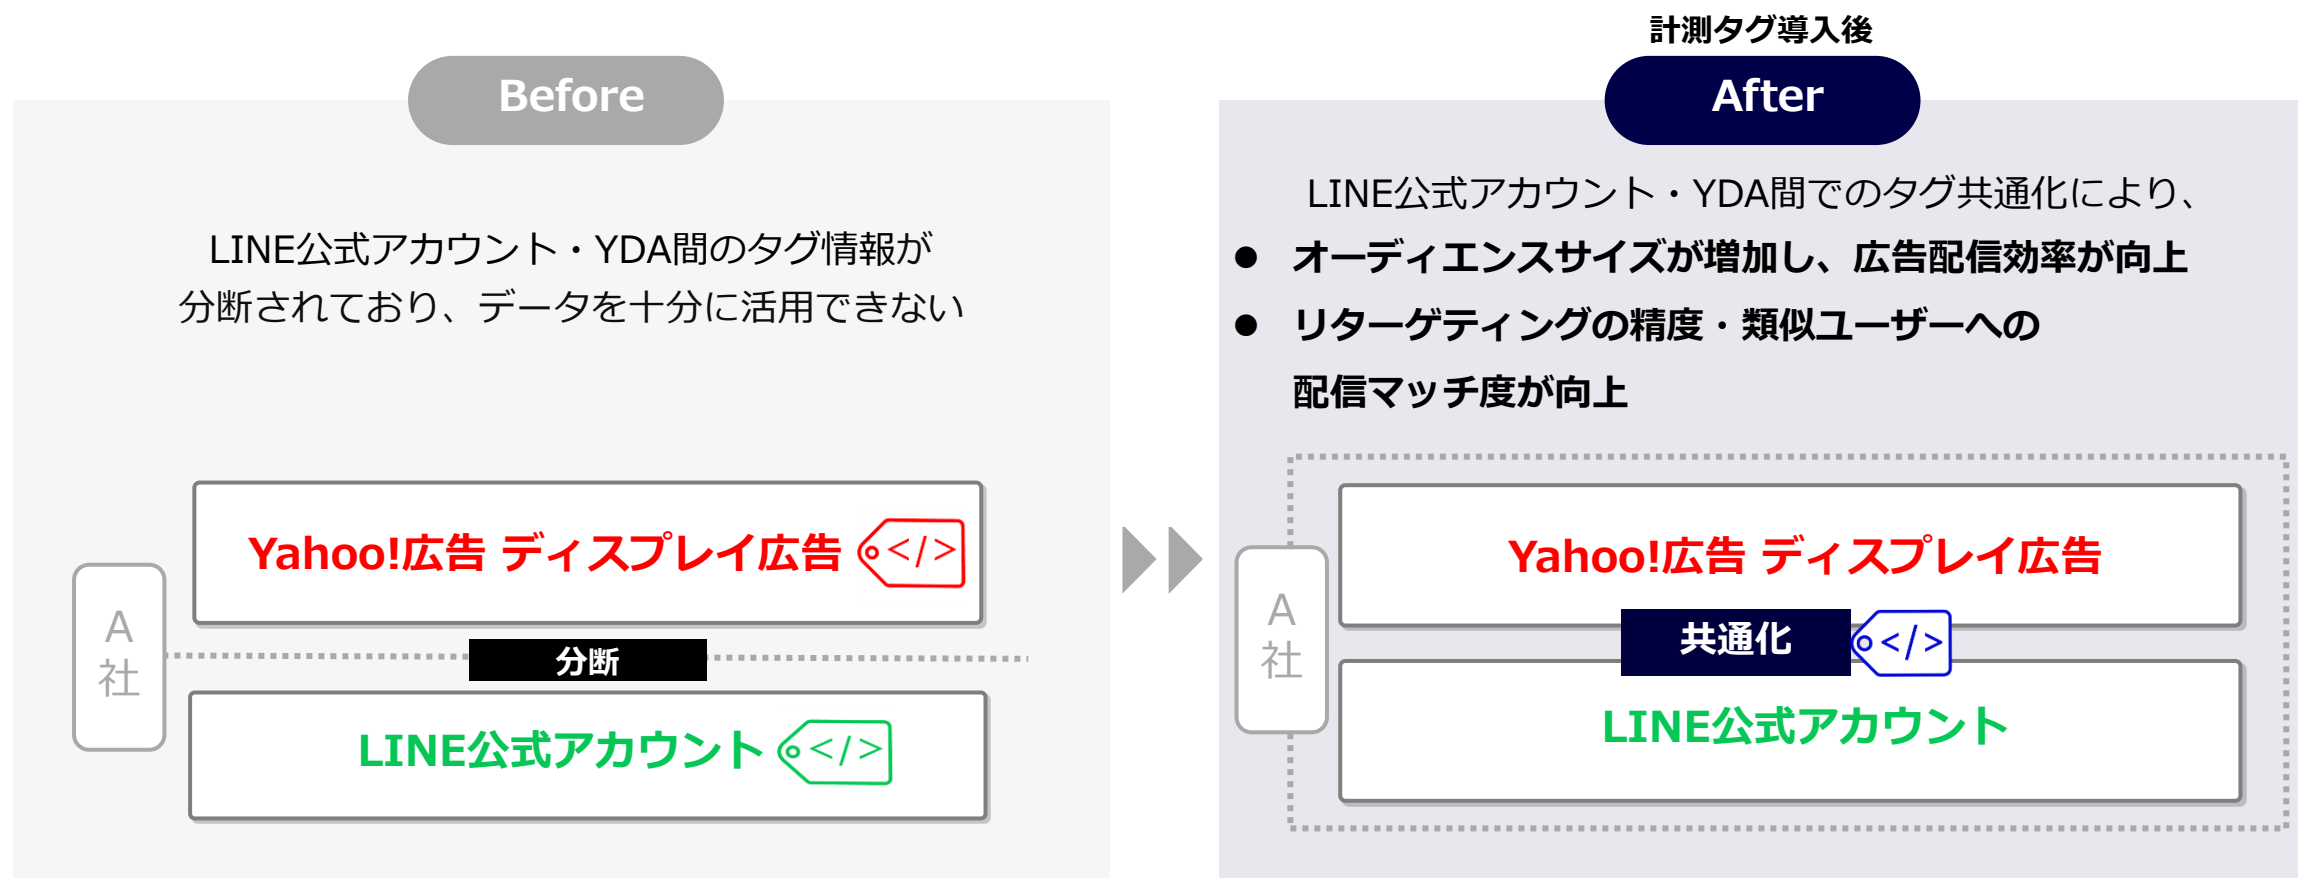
Before

LINE公式アカウント・YDA間のタグ情報が分断されており、データを十分に活用できない

A社

Yahoo!広告 ディスプレイ広告 </>

分断

LINE公式アカウント </>

計測タグ導入後

After

LINE公式アカウント・YDA間でのタグ共通化により、

● オーディエンスサイズが増加し、広告配信効率が向上

● リターゲティングの精度・類似ユーザーへの配信マッチ度が向上

A社

Yahoo!広告 ディスプレイ広告

共通化 </>

LINE公式アカウント